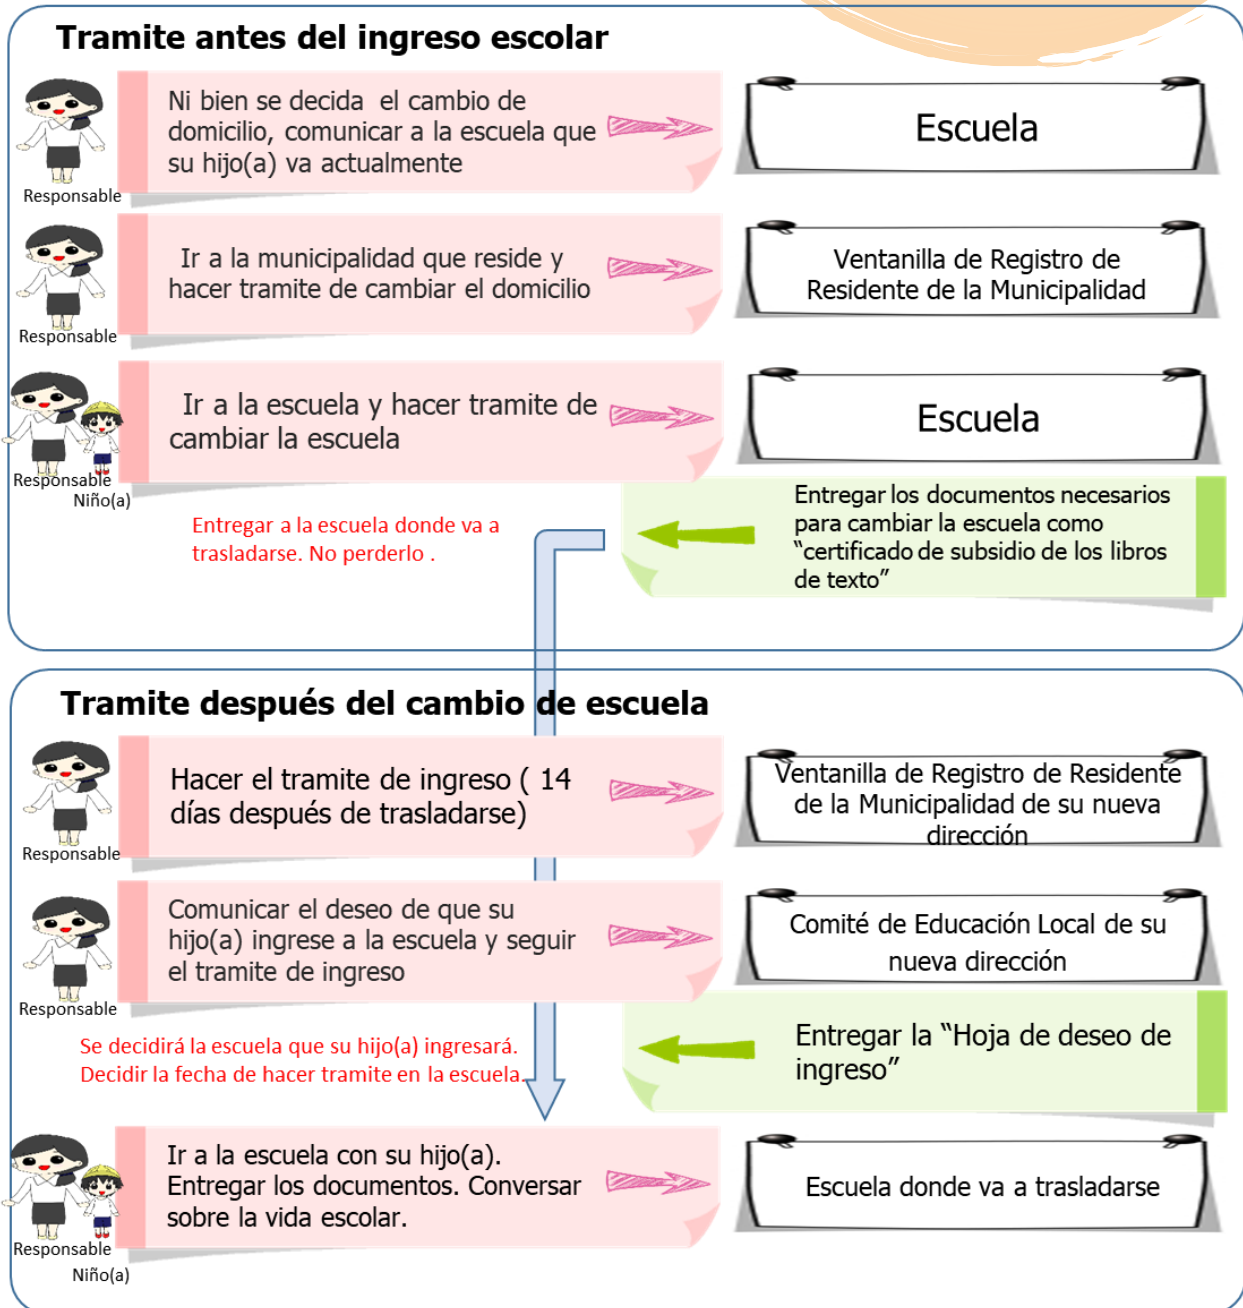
Tramite antes del ingreso escolar

Responsable

Ni bien se decida el cambio de domicilio, comunicar a la escuela que su hijo(a) va actualmente

Escuela

Responsable

Ir a la municipalidad que reside y hacer tramite de cambiar el domicilio

Ventanilla de Registro de Residente de la Municipalidad

Responsable
Niño(a)

Ir a la escuela y hacer tramite de cambiar la escuela

Escuela

Entregar los documentos necesarios para cambiar la escuela como "certificado de subsidio de los libros de texto"

Entregar a la escuela donde va a trasladarse. No perderlo .

Tramite después del cambio de escuela

Responsable

Hacer el tramite de ingreso ( 14 días después de trasladarse)

Ventanilla de Registro de Residente de la Municipalidad de su nueva dirección

Responsable

Comunicar el deseo de que su hijo(a) ingrese a la escuela y seguir el tramite de ingreso

Comité de Educación Local de su nueva dirección

Entregar la "Hoja de deseo de ingreso"

Se decidirá la escuela que su hijo(a) ingresará.
Decidir la fecha de hacer tramite en la escuela.

Responsable
Niño(a)

Ir a la escuela con su hijo(a). Entregar los documentos. Conversar sobre la vida escolar.

Escuela donde va a trasladarse